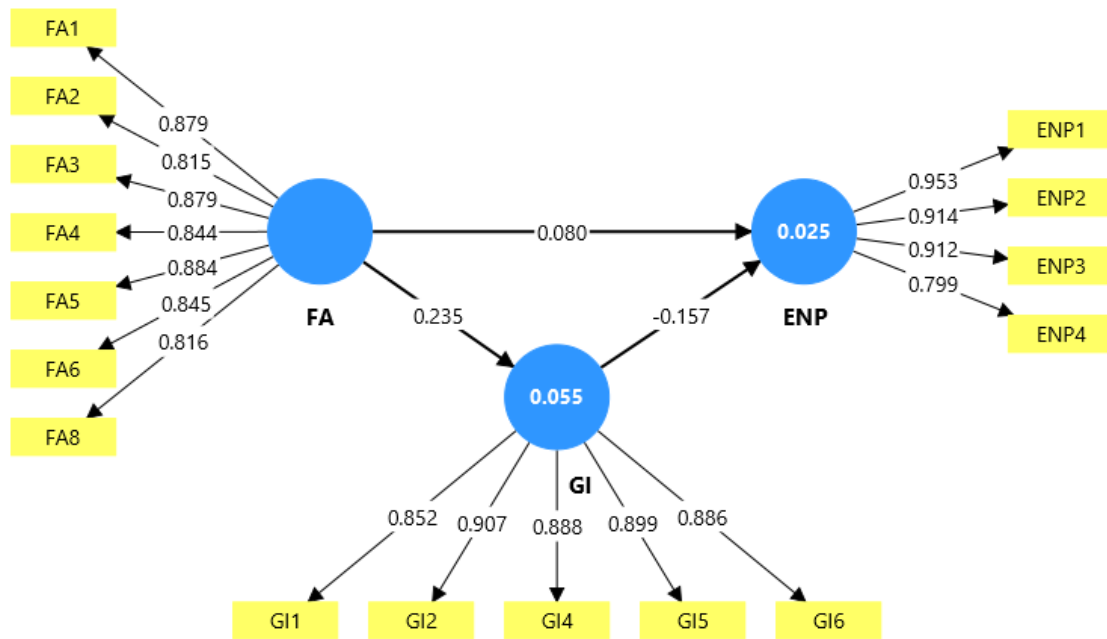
FA1
FA2
FA3
FA4
FA5
FA6
FA8
0.879
0.815
0.879
0.844
0.884
0.845
0.816
FA
0.080
0.025
ENP
0.953
0.914
0.912
0.799
ENP1
ENP2
ENP3
ENP4
0.235
-0.157
0.055
GI
0.852
0.907
0.888
0.899
0.886
GI1
GI2
GI4
GI5
GI6